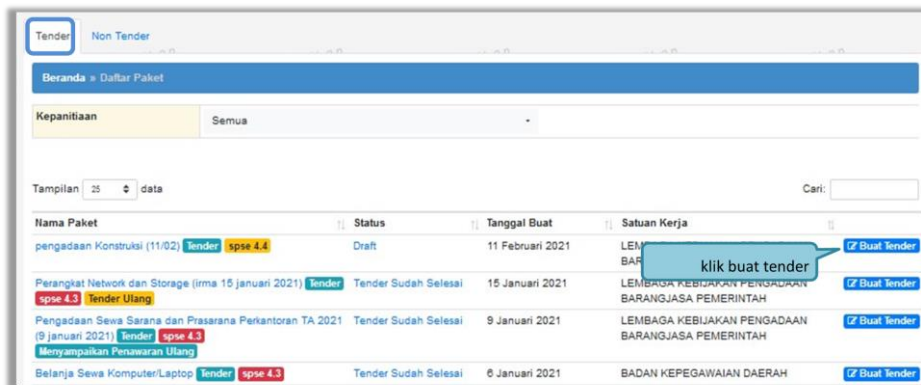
Tender Non Tender

Beranda » Daftar Paket

Kepanitiaan Semua

Tampilan 25 data

Cari:

| Nama Paket | Status | Tanggal Buat | Satuan Kerja | |
|---|---|---|---|---|
| pengadaan Konstruksi (11/02) Tender spse 4.4 | Draft | 11 Februari 2021 | LEM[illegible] BAR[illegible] | Buat Tender |
| Perangkat Network dan Storage (irma 15 januari 2021) Tender spse 4.3 Tender Ulang | Tender Sudah Selesai | 15 Januari 2021 | LEMBAGA KEBIJAKAN PENGADAAN BARANGJASA PEMERINTAH | Buat Tender |
| Pengadaan Sewa Sarana dan Prasarana Perkantoran TA 2021 (9 januari 2021) Tender spse 4.3 Menyampaikan Penawaran Ulang | Tender Sudah Selesai | 9 Januari 2021 | LEMBAGA KEBIJAKAN PENGADAAN BARANGJASA PEMERINTAH | Buat Tender |
| Belanja Sewa Komputer/Laptop Tender spse 4.3 | Tender Sudah Selesai | 6 Januari 2021 | BADAN KEPEGAWAIAN DAERAH | Buat Tender |

klik buat tender